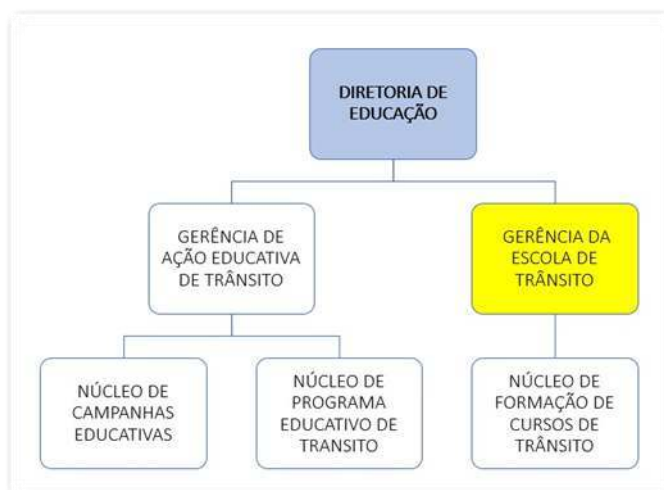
DIRETORIA DE EDUCAÇÃO

GERÊNCIA DE AÇÃO EDUCATIVA DE TRÂNSITO

GERÊNCIA DA ESCOLA DE TRÂNSITO

NÚCLEO DE CAMPANHAS EDUCATIVAS

NÚCLEO DE PROGRAMA EDUCATIVO DE TRANSITO

NÚCLEO DE FORMAÇÃO DE CURSOS DE TRÂNSITO